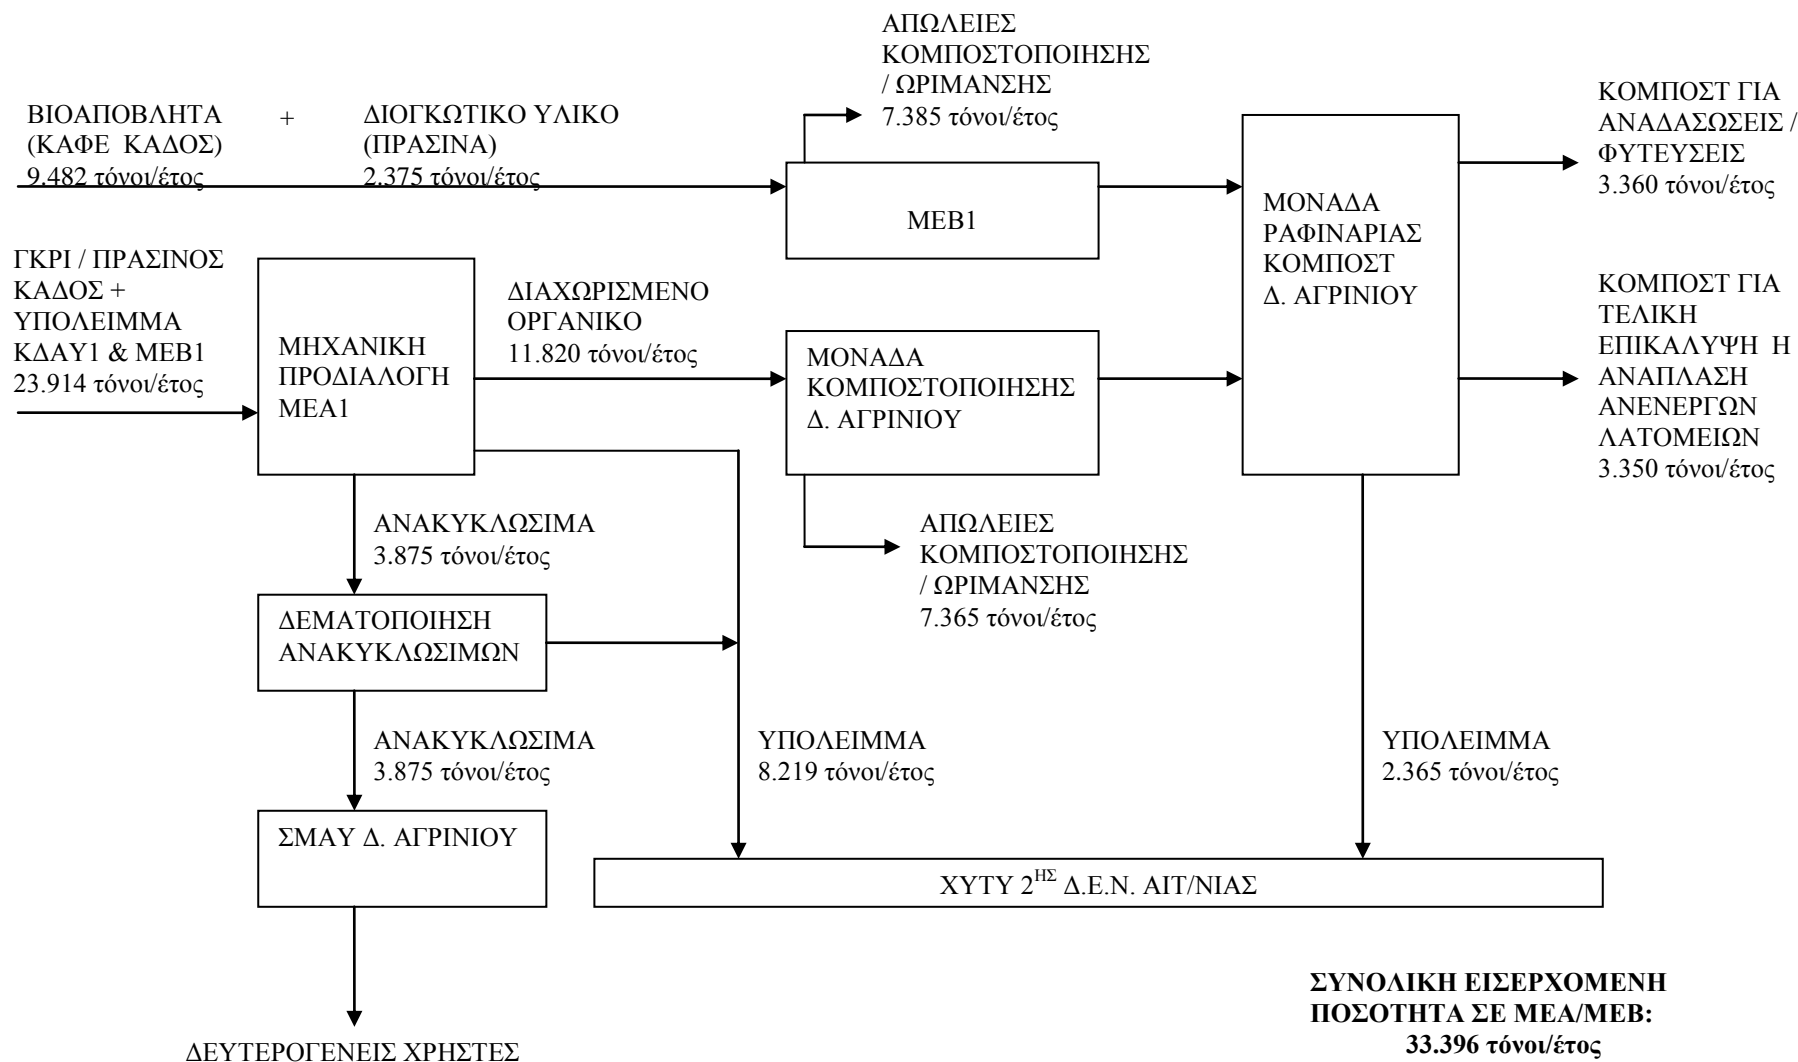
ΑΠΩΛΕΙΕΣ ΚΟΜΠΟΣΤΟΠΟΙΗΣΗΣ / ΩΡΙΜΑΝΣΗΣ
7.385 τόνοι/έτος

ΒΙΟΑΠΟΒΛΗΤΑ (ΚΑΦΕ ΚΑΔΟΣ)
9.482 τόνοι/έτος

+

ΔΙΟΓΚΩΤΙΚΟ ΥΛΙΚΟ (ΠΡΑΣΙΝΑ)
2.375 τόνοι/έτος

ΜΕΒ1

ΚΟΜΠΟΣΤ ΓΙΑ ΑΝΑΔΑΣΩΣΕΙΣ / ΦΥΤΕΥΣΕΙΣ
3.360 τόνοι/έτος

ΜΟΝΑΔΑ ΡΑΦΙΝΑΡΙΑΣ ΚΟΜΠΟΣΤ Δ. ΑΓΡΙΝΙΟΥ

ΓΚΡΙ / ΠΡΑΣΙΝΟΣ ΚΑΔΟΣ + ΥΠΟΛΕΙΜΜΑ ΚΔΑΥ1 & ΜΕΒ1
23.914 τόνοι/έτος

ΜΗΧΑΝΙΚΗ ΠΡΟΔΙΑΛΟΓΗ ΜΕΑ1

ΔΙΑΧΩΡΙΣΜΕΝΟ ΟΡΓΑΝΙΚΟ
11.820 τόνοι/έτος

ΜΟΝΑΔΑ ΚΟΜΠΟΣΤΟΠΟΙΗΣΗΣ Δ. ΑΓΡΙΝΙΟΥ

ΚΟΜΠΟΣΤ ΓΙΑ ΤΕΛΙΚΗ ΕΠΙΚΑΛΥΨΗ Η ΑΝΑΠΛΑΣΗ ΑΝΕΝΕΡΓΩΝ ΛΑΤΟΜΕΙΩΝ
3.350 τόνοι/έτος

ΑΝΑΚΥΚΛΩΣΙΜΑ
3.875 τόνοι/έτος

ΑΠΩΛΕΙΕΣ ΚΟΜΠΟΣΤΟΠΟΙΗΣΗΣ / ΩΡΙΜΑΝΣΗΣ
7.365 τόνοι/έτος

ΔΕΜΑΤΟΠΟΙΗΣΗ ΑΝΑΚΥΚΛΩΣΙΜΩΝ

ΑΝΑΚΥΚΛΩΣΙΜΑ
3.875 τόνοι/έτος

ΥΠΟΛΕΙΜΜΑ
8.219 τόνοι/έτος

ΥΠΟΛΕΙΜΜΑ
2.365 τόνοι/έτος

ΣΜΑΥ Δ. ΑΓΡΙΝΙΟΥ

ΧΥΤΥ $2^{ΗΣ}$ Δ.Ε.Ν. ΑΙΤ/ΝΙΑΣ

ΔΕΥΤΕΡΟΓΕΝΕΙΣ ΧΡΗΣΤΕΣ

**ΣΥΝΟΛΙΚΗ ΕΙΣΕΡΧΟΜΕΝΗ ΠΟΣΟΤΗΤΑ ΣΕ ΜΕΑ/ΜΕΒ: 33.396 τόνοι/έτος**